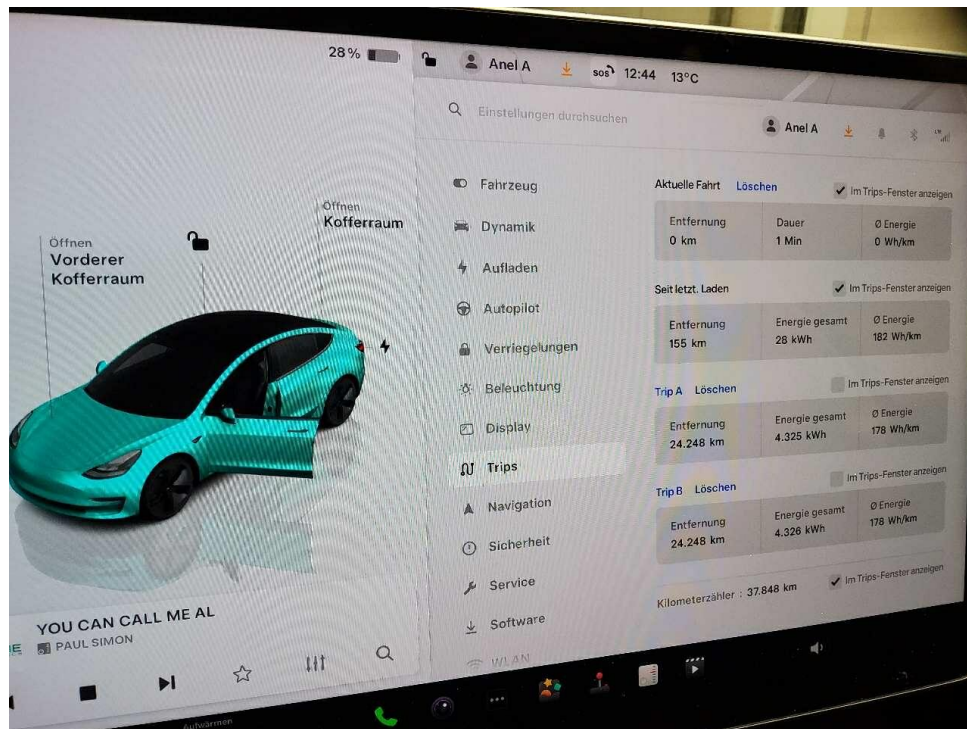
28 %

Anel A

SOS 12:44 13°C

Einstellungen durchsuchen

Anel A

Öffnen
Vorderer Kofferraum

Öffnen
Kofferraum

Fahrzeug
Dynamik
Aufladen
Autopilot
Verriegelungen
Beleuchtung
Display
Trips
Navigation
Sicherheit
Service
Software
WLAN

Aktuelle Fahrt Löschen
Im Trips-Fenster anzeigen

| Entfernung | Dauer | Ø Energie |
|---|---|---|
| 0 km | 1 Min | 0 Wh/km |

Seit letzt. Laden
Im Trips-Fenster anzeigen

| Entfernung | Energie gesamt | Ø Energie |
|---|---|---|
| 155 km | 28 kWh | 182 Wh/km |

Trip A Löschen
Im Trips-Fenster anzeigen

| Entfernung | Energie gesamt | Ø Energie |
|---|---|---|
| 24.248 km | 4.325 kWh | 178 Wh/km |

Trip B Löschen
Im Trips-Fenster anzeigen

| Entfernung | Energie gesamt | Ø Energie |
|---|---|---|
| 24.248 km | 4.326 kWh | 178 Wh/km |

Kilometerzähler : 37.848 km
Im Trips-Fenster anzeigen

YOU CAN CALL ME AL
PAUL SIMON

Aufwärmen